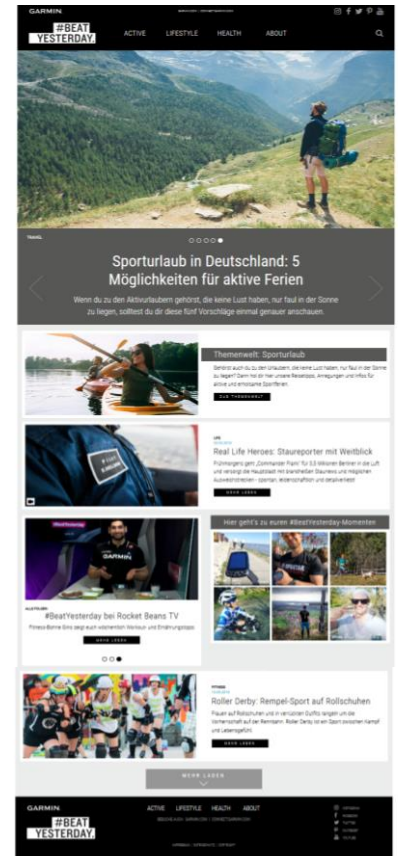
GARMIN

#BEAT YESTERDAY.

ACTIVE LIFESTYLE HEALTH ABOUT

TRAVEL

Sporturlaub in Deutschland: 5 Möglichkeiten für aktive Ferien

Wenn du zu den Aktivurlaubern gehörst, die keine Lust haben, nur faul in der Sonne zu liegen, solltest du dir diese fünf Vorschläge einmal genauer anschauen.

Themenwelt: Sporturlaub

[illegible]

ZUR THEMENWELT

LIFE

Real Life Heroes: Staureporter mit Weitblick

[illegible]

MEHR LESEN

Hier geht's zu euren #BeatYesterday-Momenten

#BeatYesterday bei Rocket Beans TV

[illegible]

MEHR LESEN

FITNESS

Roller Derby: Rempel-Sport auf Rollschuhen

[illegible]

MEHR LESEN

MEHR LADEN

GARMIN

#BEAT YESTERDAY.

ACTIVE LIFESTYLE HEALTH ABOUT

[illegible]